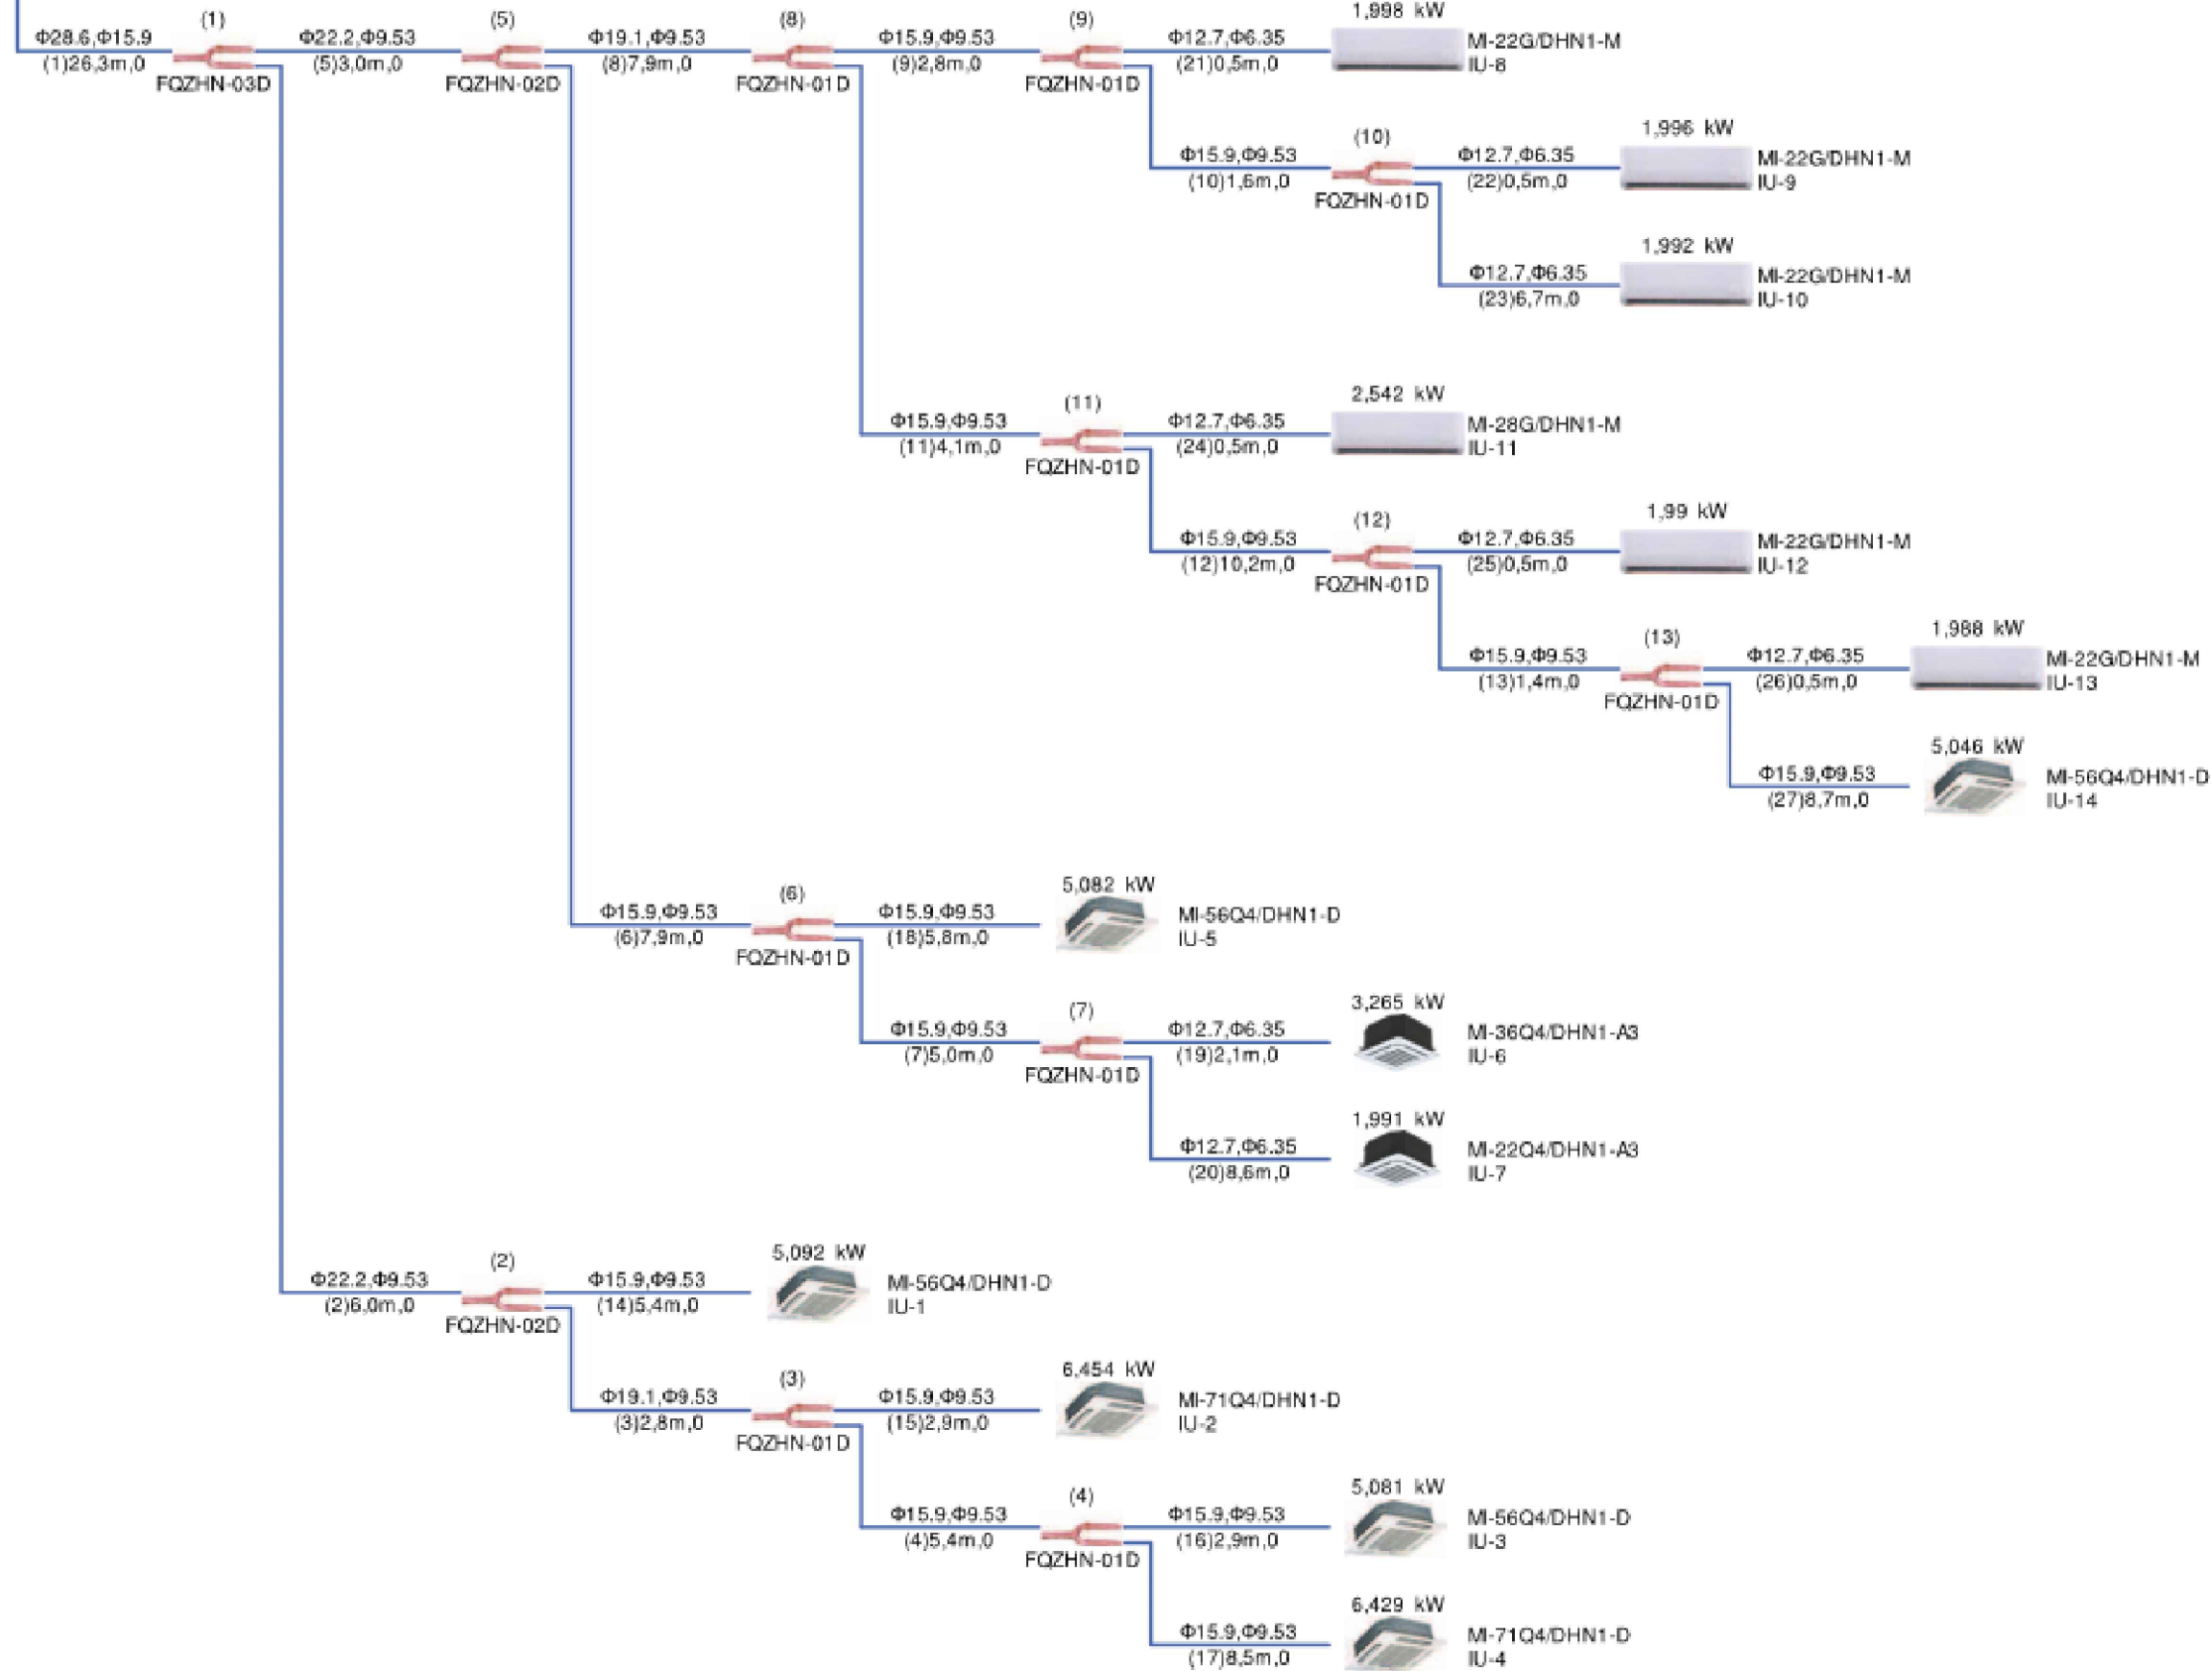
Φ28.6,Φ15.9
(1)26,3m,0
(1)
FQZHN-03D

Φ22.2,Φ9.53
(5)3,0m,0
(5)
FQZHN-02D

Φ19.1,Φ9.53
(8)7,9m,0
(8)
FQZHN-01D

Φ15.9,Φ9.53
(9)2,8m,0
(9)
FQZHN-01D

Φ12.7,Φ6.35
(21)0,5m,0
1,998 kW
MI-22G/DHN1-M
IU-8

Φ15.9,Φ9.53
(10)1,6m,0
(10)
FQZHN-01D

Φ12.7,Φ6.35
(22)0,5m,0
1,996 kW
MI-22G/DHN1-M
IU-9

Φ12.7,Φ6.35
(23)6,7m,0
1,992 kW
MI-22G/DHN1-M
IU-10

Φ15.9,Φ9.53
(11)4,1m,0
(11)
FQZHN-01D

Φ12.7,Φ6.35
(24)0,5m,0
2,542 kW
MI-28G/DHN1-M
IU-11

Φ15.9,Φ9.53
(12)10,2m,0
(12)
FQZHN-01D

Φ12.7,Φ6.35
(25)0,5m,0
1,99 kW
MI-22G/DHN1-M
IU-12

Φ15.9,Φ9.53
(13)1,4m,0
(13)
FQZHN-01D

Φ12.7,Φ6.35
(26)0,5m,0
1,988 kW
MI-22G/DHN1-M
IU-13

Φ15.9,Φ9.53
(27)8,7m,0
5,046 kW
MI-56Q4/DHN1-D
IU-14

Φ15.9,Φ9.53
(6)7,9m,0
(6)
FQZHN-01D

Φ15.9,Φ9.53
(18)5,8m,0
5,082 kW
MI-56Q4/DHN1-D
IU-5

Φ15.9,Φ9.53
(7)5,0m,0
(7)
FQZHN-01D

Φ12.7,Φ6.35
(19)2,1m,0
3,265 kW
MI-36Q4/DHN1-A3
IU-6

Φ12.7,Φ6.35
(20)8,6m,0
1,991 kW
MI-22Q4/DHN1-A3
IU-7

Φ22.2,Φ9.53
(2)6,0m,0
(2)
FQZHN-02D

Φ15.9,Φ9.53
(14)5,4m,0
5,092 kW
MI-56Q4/DHN1-D
IU-1

Φ19.1,Φ9.53
(3)2,8m,0
(3)
FQZHN-01D

Φ15.9,Φ9.53
(15)2,9m,0
6,454 kW
MI-71Q4/DHN1-D
IU-2

Φ15.9,Φ9.53
(4)5,4m,0
(4)
FQZHN-01D

Φ15.9,Φ9.53
(16)2,9m,0
5,081 kW
MI-56Q4/DHN1-D
IU-3

Φ15.9,Φ9.53
(17)8,5m,0
6,429 kW
MI-71Q4/DHN1-D
IU-4